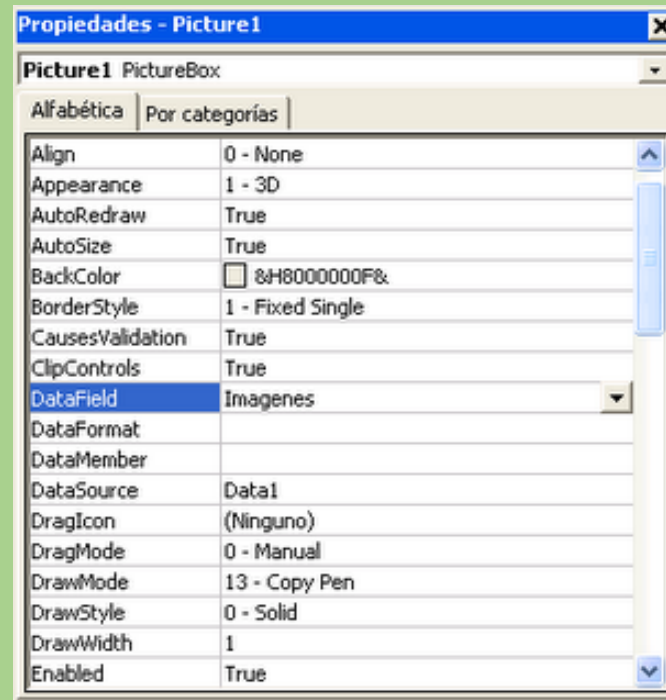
Propiedades - Picture1

Picture1 PictureBox

Alfabética | Por categorías

| | |
|---|---|
| Align | 0 - None |
| Appearance | 1 - 3D |
| AutoRedraw | True |
| AutoSize | True |
| BackColor | &H8000000F& |
| BorderStyle | 1 - Fixed Single |
| CausesValidation | True |
| ClipControls | True |
| DataField | Imagenes |
| DataFormat | |
| DataMember | |
| DataSource | Data1 |
| DragIcon | (Ninguno) |
| DragMode | 0 - Manual |
| DrawMode | 13 - Copy Pen |
| DrawStyle | 0 - Solid |
| DrawWidth | 1 |
| Enabled | True |